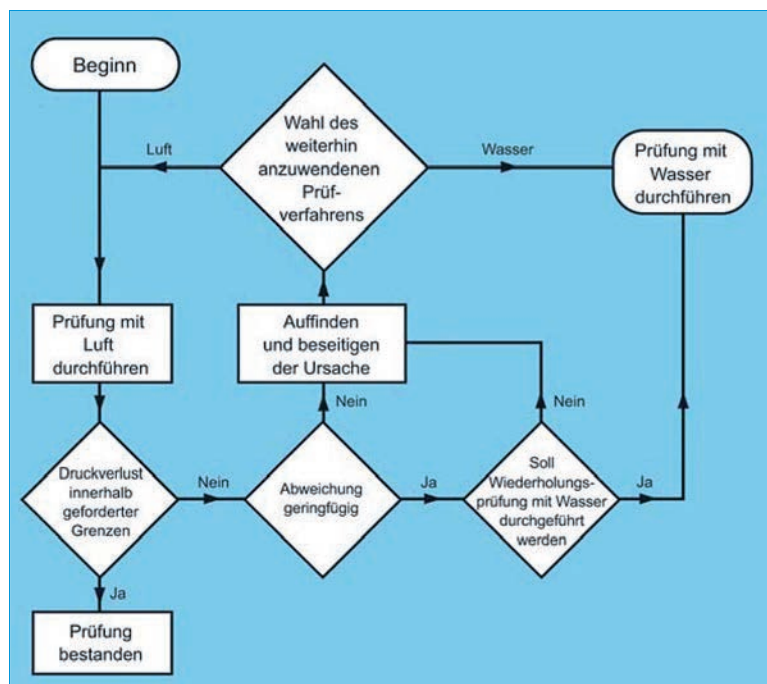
Beginn

Wahl des weiterhin anzuwendenen Prüfverfahrens

Luft

Wasser

Prüfung mit Wasser durchführen

Prüfung mit Luft durchführen

Auffinden und beseitigen der Ursache

Nein

Nein

Druckverlust innerhalb geforderter Grenzen

Nein

Abweichung geringfügig

Ja

Soll Wiederholungsprüfung mit Wasser durchgeführt werden

Ja

Ja

Prüfung bestanden